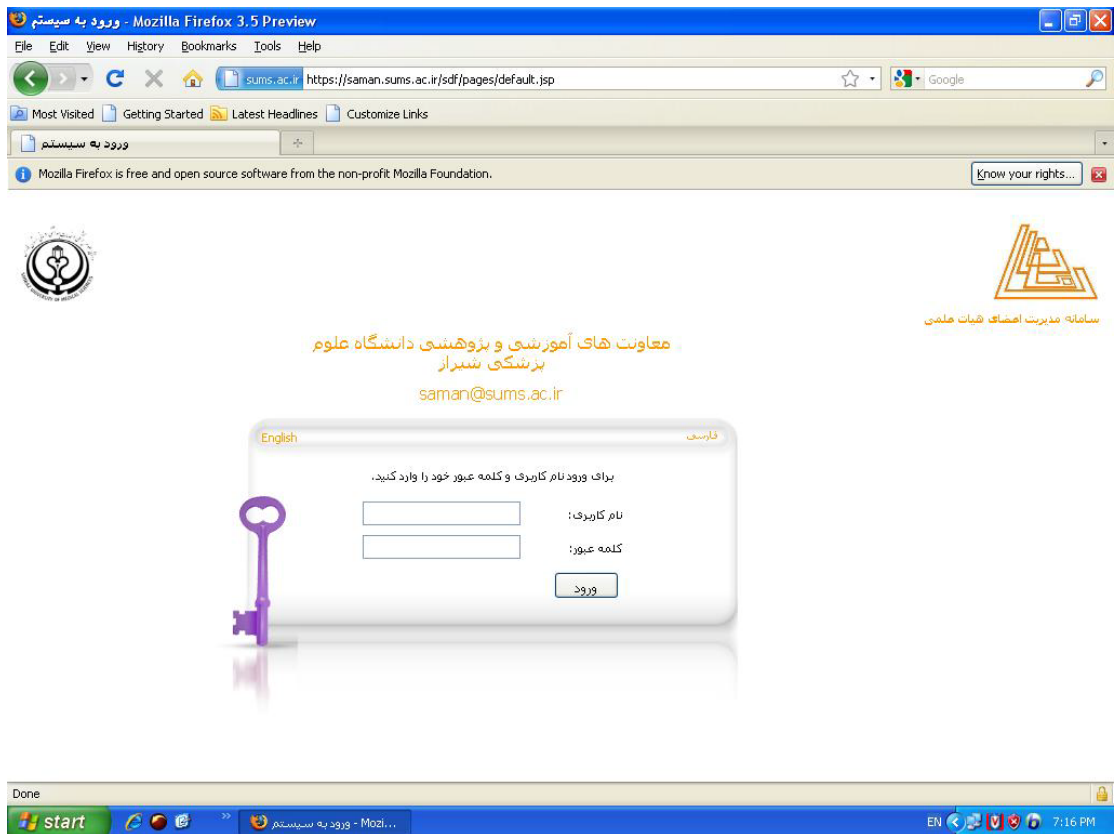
ورود به سیستم - Mozilla Firefox 3.5 Preview

File Edit View History Bookmarks Tools Help

sums.ac.ir https://saman.sums.ac.ir/sdf/pages/default.jsp

Google

Most Visited Getting Started Latest Headlines Customize Links

ورود به سیستم

Mozilla Firefox is free and open source software from the non-profit Mozilla Foundation.

Know your rights...

سامانه مدیریت اعضای هیات علمی

معاونت های آموزشی و پژوهشی دانشگاه علوم پزشکی شیراز

saman@sums.ac.ir

English

فارسی

برای ورود نام کاربری و کلمه عبور خود را وارد کنید.

نام کاربری:

کلمه عبور:

ورود

Done

start

ورود به سیستم - Mozi...

EN

7:16 PM